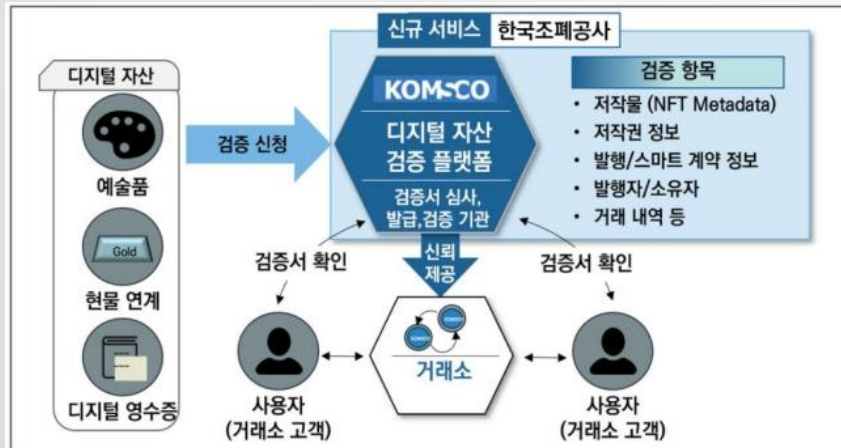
신규 서비스 한국조폐공사

디지털 자산

Gold

예술품

현물 연계

디지털 영수증

검증 신청

KOMSCO

디지털 자산 검증 플랫폼

검증서 심사, 발급,검증 기관

검증 항목

• 저작물 (NFT Metadata)
• 저작권 정보
• 발행/스마트 계약 정보
• 발행자/소유자
• 거래 내역 등

검증서 확인

신뢰 제공

검증서 확인

KOMSCO

KOMSCO

거래소

사용자 (거래소 고객)

사용자 (거래소 고객)